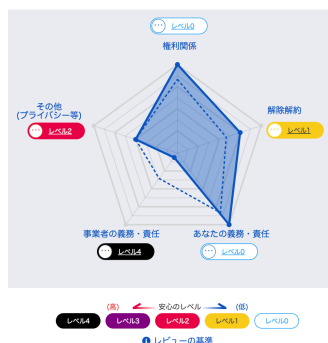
レベル0
権利関係

解除解約
レベル1

その他
(プライバシー等)
レベル2

事業者の義務・責任
レベル4

あなたの義務・責任
レベル0

(高) 安心のレベル (低)
レベル4 レベル3 レベル2 レベル1 レベル0

レビューの基準